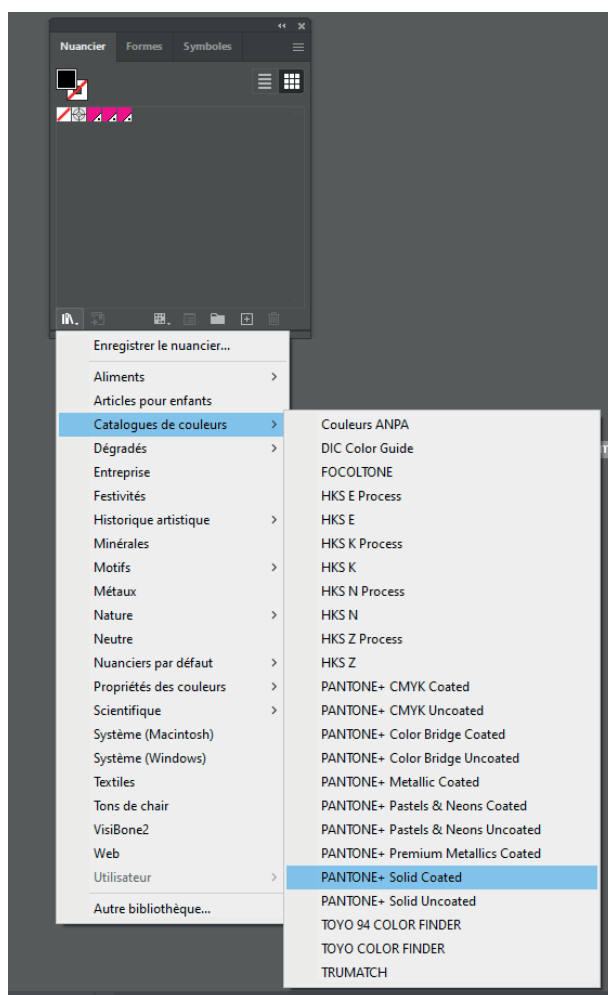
Nuancier Formes Symboles

Enregistrer le nuancier...

Aliments
Articles pour enfants
Catalogues de couleurs
Dégradés
Entreprise
Festivités
Historique artistique
Minérales
Motifs
Métaux
Nature
Neutre
Nuanciers par défaut
Propriétés des couleurs
Scientifique
Système (Macintosh)
Système (Windows)
Textiles
Tons de chair
VisiBone2
Web
Utilisateur

Autre bibliothèque...

Couleurs ANPA
DIC Color Guide
FOCOLTONE
HKS E Process
HKS E
HKS K Process
HKS K
HKS N Process
HKS N
HKS Z Process
HKS Z
PANTONE+ CMYK Coated
PANTONE+ CMYK Uncoated
PANTONE+ Color Bridge Coated
PANTONE+ Color Bridge Uncoated
PANTONE+ Metallic Coated
PANTONE+ Pastels & Neons Coated
PANTONE+ Pastels & Neons Uncoated
PANTONE+ Premium Metallics Coated
PANTONE+ Solid Coated
PANTONE+ Solid Uncoated
TOYO 94 COLOR FINDER
TOYO COLOR FINDER
TRUMATCH